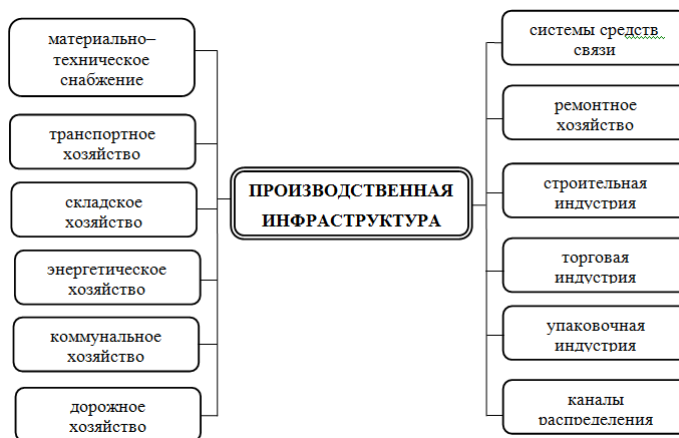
материально–техническое снабжение

транспортное хозяйство

складское хозяйство

энергетическое хозяйство

коммунальное хозяйство

дорожное хозяйство

ПРОИЗВОДСТВЕННАЯ ИНФРАСТРУКТУРА

системы средств связи

ремонтное хозяйство

строительная индустрия

торговая индустрия

упаковочная индустрия

каналы распределения